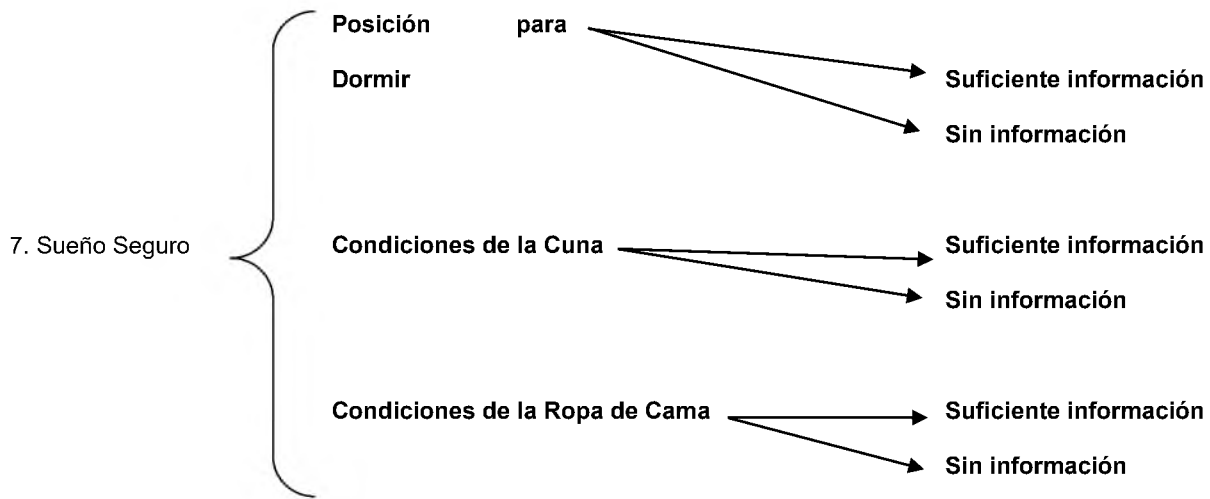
7. Sueño Seguro

Posición para Dormir

Suficiente información

Sin información

Condiciones de la Cuna

Suficiente información

Sin información

Condiciones de la Ropa de Cama

Suficiente información

Sin información